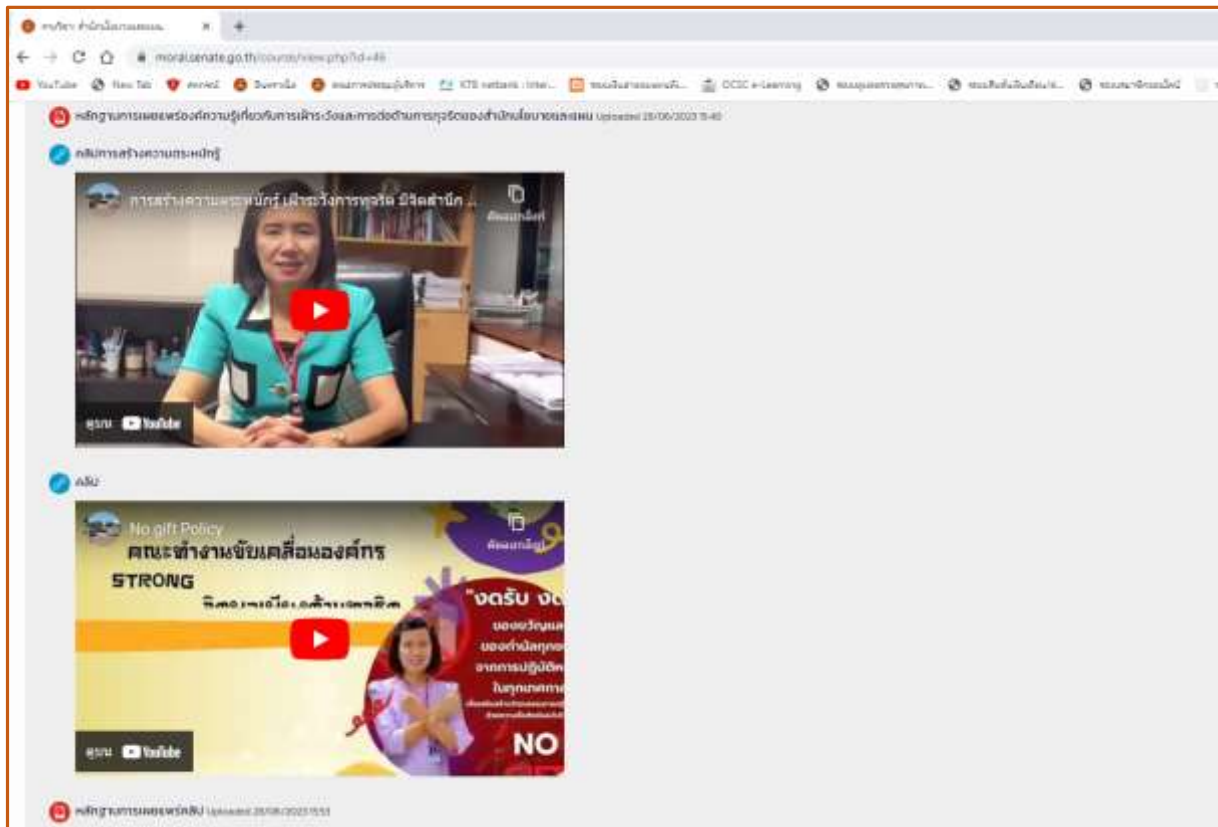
moral.senate.go.th/course/view.php?id=46

YouTube New Tab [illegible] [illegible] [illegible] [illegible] KTB netbank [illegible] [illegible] OCSC e-Learning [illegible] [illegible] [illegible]

หลักฐานการเผยแพร่องค์ความรู้เกี่ยวกับการเฝ้าระวังและการต่อต้านการทุจริตของสำนักนโยบายและแผน Uploaded 28/06/2023 15:40

คลิปการสร้างความตระหนักรู้

การสร้างความตระหนักรู้ เฝ้าระวังการทุจริต มีจิตสำนึก ...

คัดลอกลิงก์

ดูบน YouTube

คลิป

No gift Policy

คัดลอกลิงก์

คณะทำงานขับเคลื่อนองค์กร

STRONG

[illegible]

"งดรับ งด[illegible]

ของขวัญแ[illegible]

ของกำนัลทุกช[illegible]

จากการปฏิบัติ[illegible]

ในทุกเทศกา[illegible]

NO

ดูบน YouTube

หลักฐานการเผยแพร่คลิป Uploaded 28/06/2023 15:53